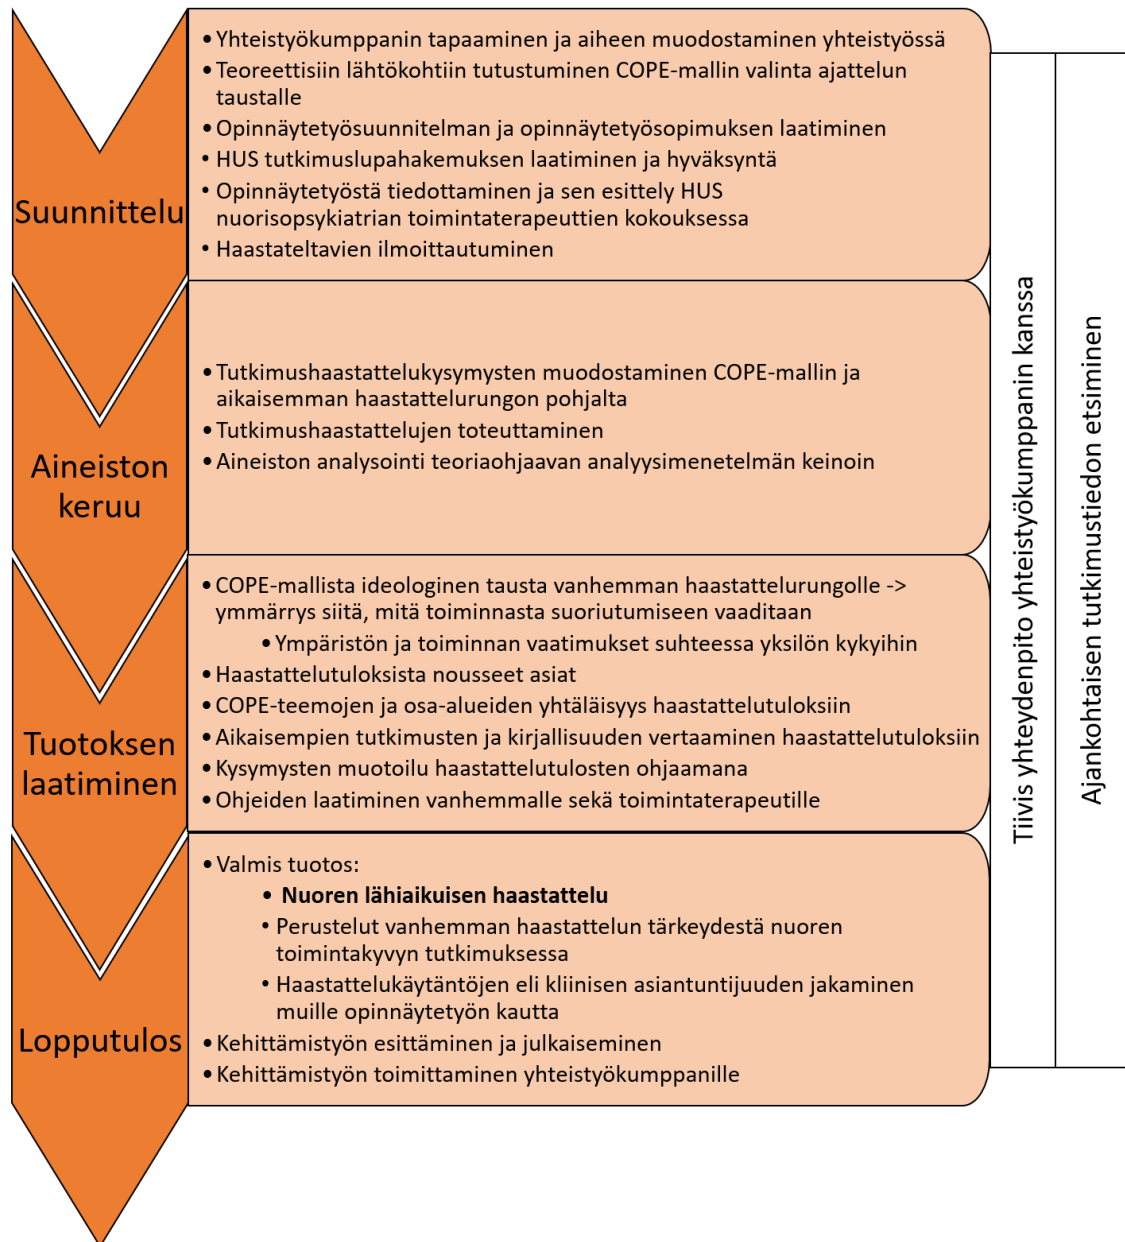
Suunnittelu

• Yhteistyökumppanin tapaaminen ja aiheen muodostaminen yhteistyössä
• Teoreettisiin lähtökohtiin tutustuminen COPE-mallin valinta ajattelun taustalle
• Opinnäytetyösuunnitelman ja opinnäytetyösopimuksen laatiminen
• HUS tutkimuslupahakemuksen laatiminen ja hyväksyntä
• Opinnäytetyöstä tiedottaminen ja sen esittely HUS nuorisopsykiatrian toimintaterapeuttien kokouksessa
• Haastateltavien ilmoittautuminen

Aineiston keruu

• Tutkimushaastattelukysymysten muodostaminen COPE-mallin ja aikaisemman haastattelurungon pohjalta
• Tutkimushaastattelujen toteuttaminen
• Aineiston analysointi teoriaohjaavan analyysimenetelmän keinoin

Tuotoksen laatiminen

• COPE-mallista ideologinen tausta vanhemman haastattelurungolle -> ymmärrys siitä, mitä toiminnasta suoriutumiseen vaaditaan
• Ympäristön ja toiminnan vaatimukset suhteessa yksilön kykyihin
• Haastattelutuloksista nousseet asiat
• COPE-teemojen ja osa-alueiden yhtäläisyys haastattelutuloksiin
• Aikaisempien tutkimusten ja kirjallisuuden vertaaminen haastattelutuloksiin
• Kysymysten muotoilu haastattelutulosten ohjaamana
• Ohjeiden laatiminen vanhemmalle sekä toimintaterapeutille

Lopputulos

• Valmis tuotos:
• **Nuoren lähiaikuisen haastattelu**
• Perustelut vanhemman haastattelun tärkeydestä nuoren toimintakyvyn tutkimuksessa
• Haastattelukäytäntöjen eli kliinisen asiantuntijuuden jakaminen muille opinnäytetyön kautta
• Kehittämistyön esittäminen ja julkaiseminen
• Kehittämistyön toimittaminen yhteistyökumppanille

Tiivis yhteydenpito yhteistyökumppanin kanssa

Ajankohtaisen tutkimustiedon etsiminen